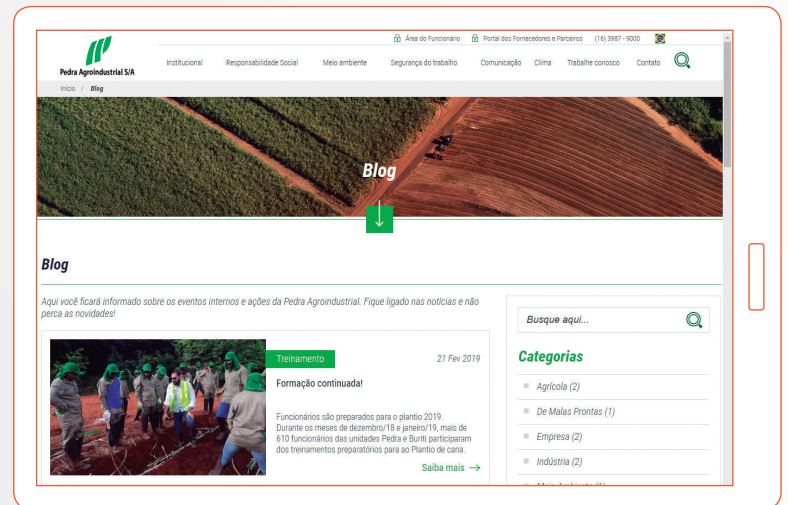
Área do Funcionário   Portal dos Fornecedores e Parceiros   (16) 3987 - 9000

Pedra Agroindustrial S/A

Institucional   Responsabilidade Social   Meio ambiente   Segurança do trabalho   Comunicação   Clima   Trabalhe conosco   Contato

Início / Blog

Blog

Blog

Aqui você ficará informado sobre os eventos internos e ações da Pedra Agroindustrial. Fique ligado nas notícias e não perca as novidades!

Treinamento

21 Fev 2019

Formação continuada!

Funcionários são preparados para o plantio 2019. Durante os meses de dezembro/18 e janeiro/19, mais de 610 funcionários das unidades Pedra e Buriti participaram dos treinamentos preparatórios para ao Plantio de cana.

Saiba mais →

Busque aqui...

Categorias

Agrícola (2)

De Malas Prontas (1)

Empresa (2)

Indústria (2)

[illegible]